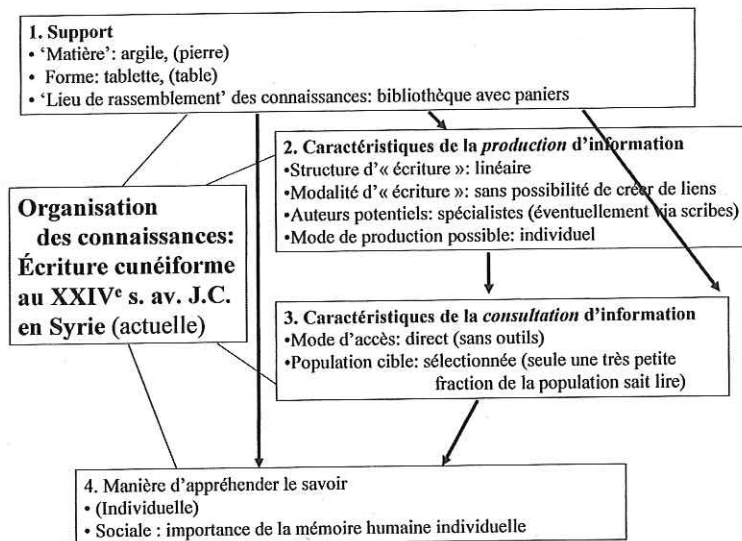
**1. Support**
• 'Matière': argile, (pierre)
• Forme: tablette, (table)
• 'Lieu de rassemblement' des connaissances: bibliothèque avec paniers

**2. Caractéristiques de la *production* d'information**
•Structure d'« écriture »: linéaire
•Modalité d'« écriture »: sans possibilité de créer de liens
•Auteurs potentiels: spécialistes (éventuellement via scribes)
•Mode de production possible: individuel

**Organisation des connaissances: Écriture cunéiforme au XXIVᵉ s. av. J.C. en Syrie** (actuelle)

**3. Caractéristiques de la *consultation* d'information**
•Mode d'accès: direct (sans outils)
•Population cible: sélectionnée (seule une très petite fraction de la population sait lire)

4. Manière d'appréhender le savoir
• (Individuelle)
• Sociale : importance de la mémoire humaine individuelle